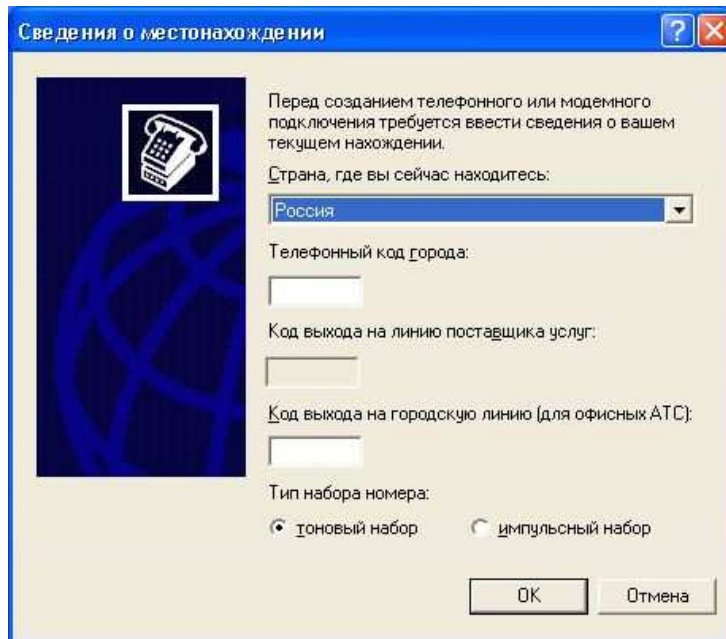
Сведения о местонахождении

Перед созданием телефонного или модемного подключения требуется ввести сведения о вашем текущем нахождении.

Страна, где вы сейчас находитесь:

Россия

Телефонный код города:

Код выхода на линию поставщика услуг:

Код выхода на городскую линию (для офисных АТС):

Тип набора номера:

тоновый набор

импульсный набор

ОК

Отмена